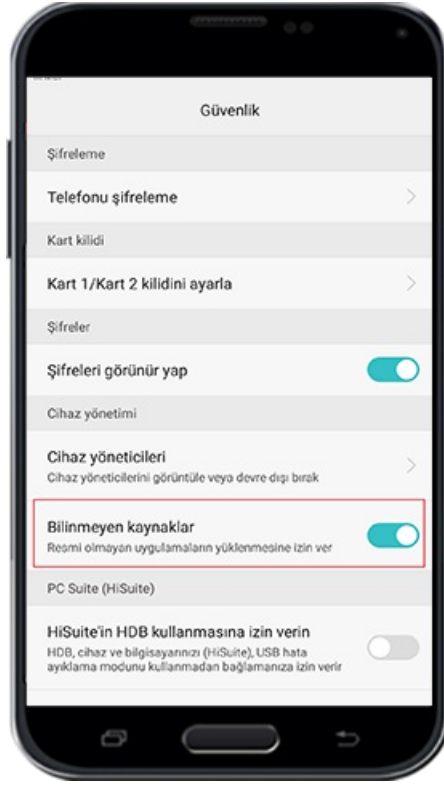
Güvenlik

Şifreleme

Telefonu şifreleme

Kart kilidi

Kart 1/Kart 2 kilidini ayarla

Şifreler

Şifreleri görünür yap

Cihaz yönetimi

Cihaz yöneticileri
Cihaz yöneticilerini görüntüle veya devre dışı bırak

Bilinmeyen kaynaklar
Resmi olmayan uygulamaların yüklenmesine izin ver

PC Suite (HiSuite)

HiSuite'in HDB kullanmasına izin verin
HDB, cihaz ve bilgisayarınızı (HiSuite), USB hata ayıklama modunu kullanmadan bağlamanıza izin verir